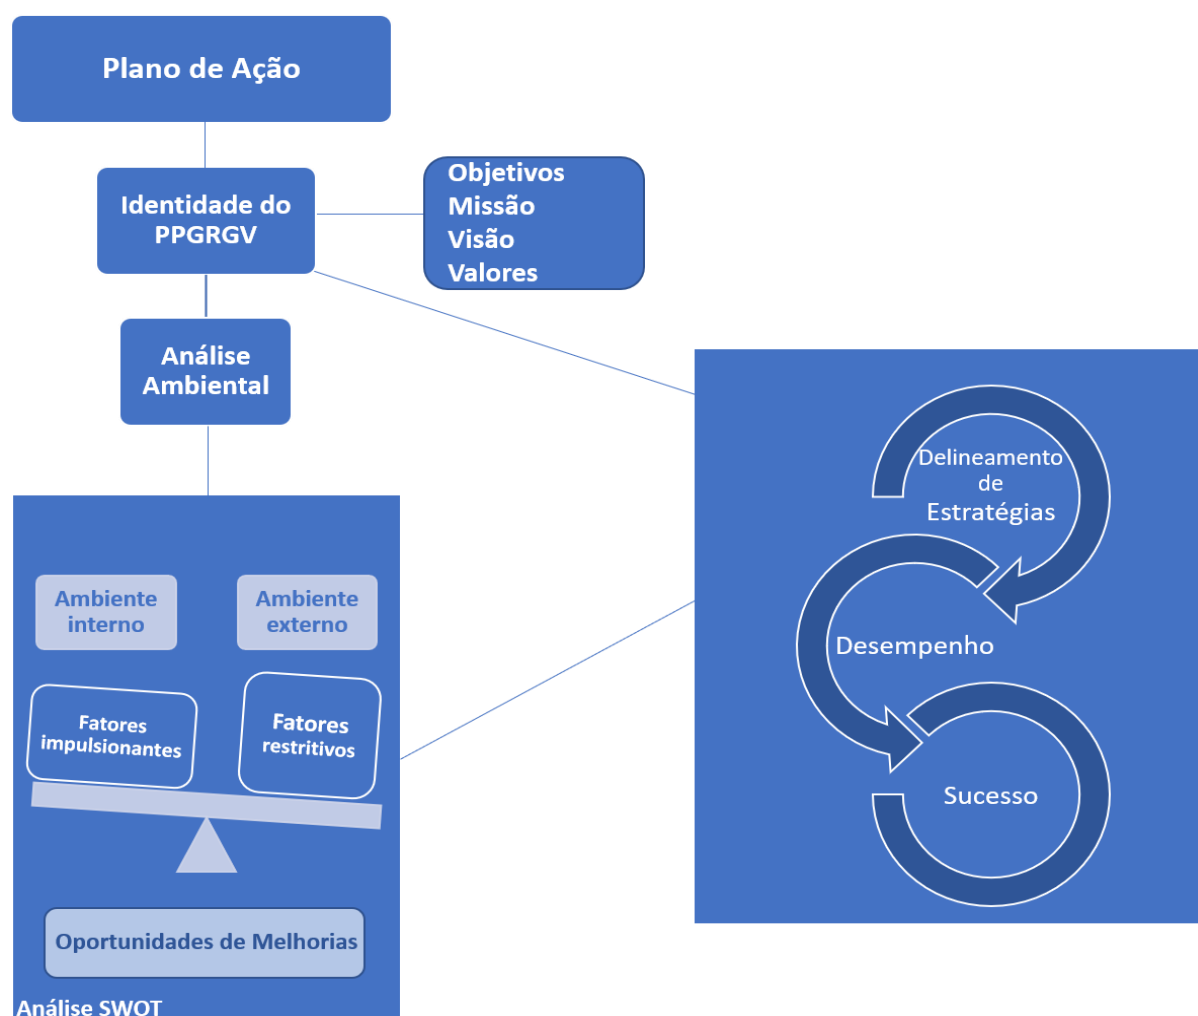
Plano de Ação

Identidade do PPGRGV

Objetivos
Missão
Visão
Valores

Análise Ambiental

Ambiente interno

Ambiente externo

Fatores impulsionantes

Fatores restritivos

Oportunidades de Melhorias

Análise SWOT

Delineamento de Estratégias

Desempenho

Sucesso